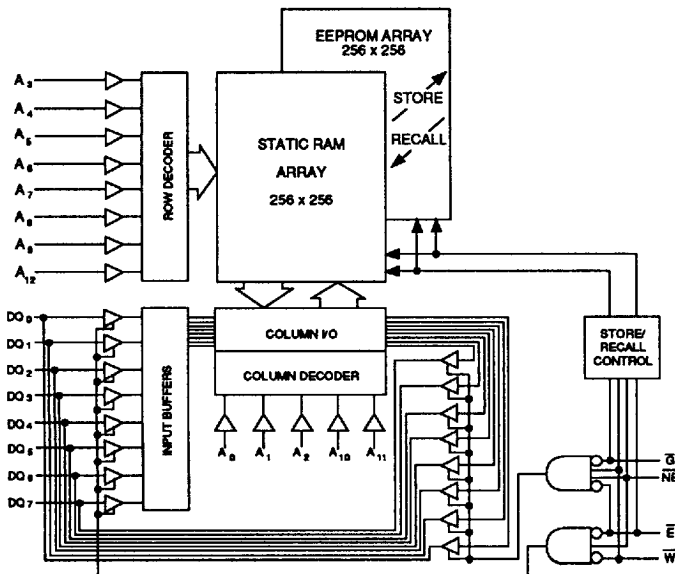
EEPROM ARRAY
256 x 256

STORE

RECALL

STATIC RAM
ARRAY
256 x 256

$A_3$
$A_4$
$A_5$
$A_6$
$A_7$
$A_8$
$A_9$
$A_{12}$

ROW DECODER

DQ 0
DQ 1
DQ 2
DQ 3
DQ 4
DQ 5
DQ 6
DQ 7

INPUT BUFFERS

COLUMN I/O

COLUMN DECODER

$A_0$ $A_1$ $A_2$ $A_{10}$ $A_{11}$

STORE/
RECALL
CONTROL

$\overline{G}$
$\overline{NE}$
$\overline{E}$
$\overline{W}$